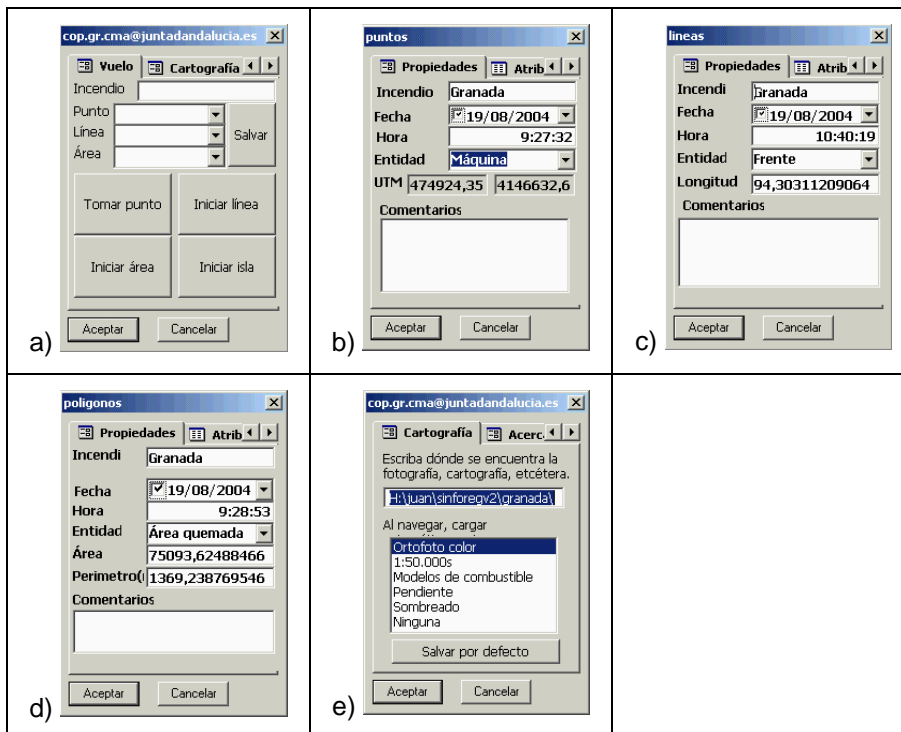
cop.gr.cma@juntadandalucia.es ✕
Vuelo | Cartografía
Incendio
Punto
Línea
Área
Salvar
Tomar punto
Iniciar línea
Iniciar área
Iniciar isla
Aceptar Cancelar
a)

puntos ✕
Propiedades | Atrib
Incendio Granada
Fecha 19/08/2004
Hora 9:27:32
Entidad Máquina
UTM 474924,35 4146632,6
Comentarios
Aceptar Cancelar
b)

lineas ✕
Propiedades | Atrib
Incendi Granada
Fecha 19/08/2004
Hora 10:40:19
Entidad Frente
Longitud 94,30311209064
Comentarios
Aceptar Cancelar
c)

poligonos ✕
Propiedades | Atrib
Incendi Granada
Fecha 19/08/2004
Hora 9:28:53
Entidad Área quemada
Área 75093,62488466
Perimetro( 1369,238769546
Comentarios
Aceptar Cancelar
d)

cop.gr.cma@juntadandalucia.es ✕
Cartografía | Acerc
Escriba dónde se encuentra la fotografía, cartografía, etcétera.
H:\juan\sinforegv2\granada\
Al navegar, cargar
Ortofoto color
1:50.000s
Modelos de combustible
Pendiente
Sombreado
Ninguna
Salvar por defecto
Aceptar Cancelar
e)